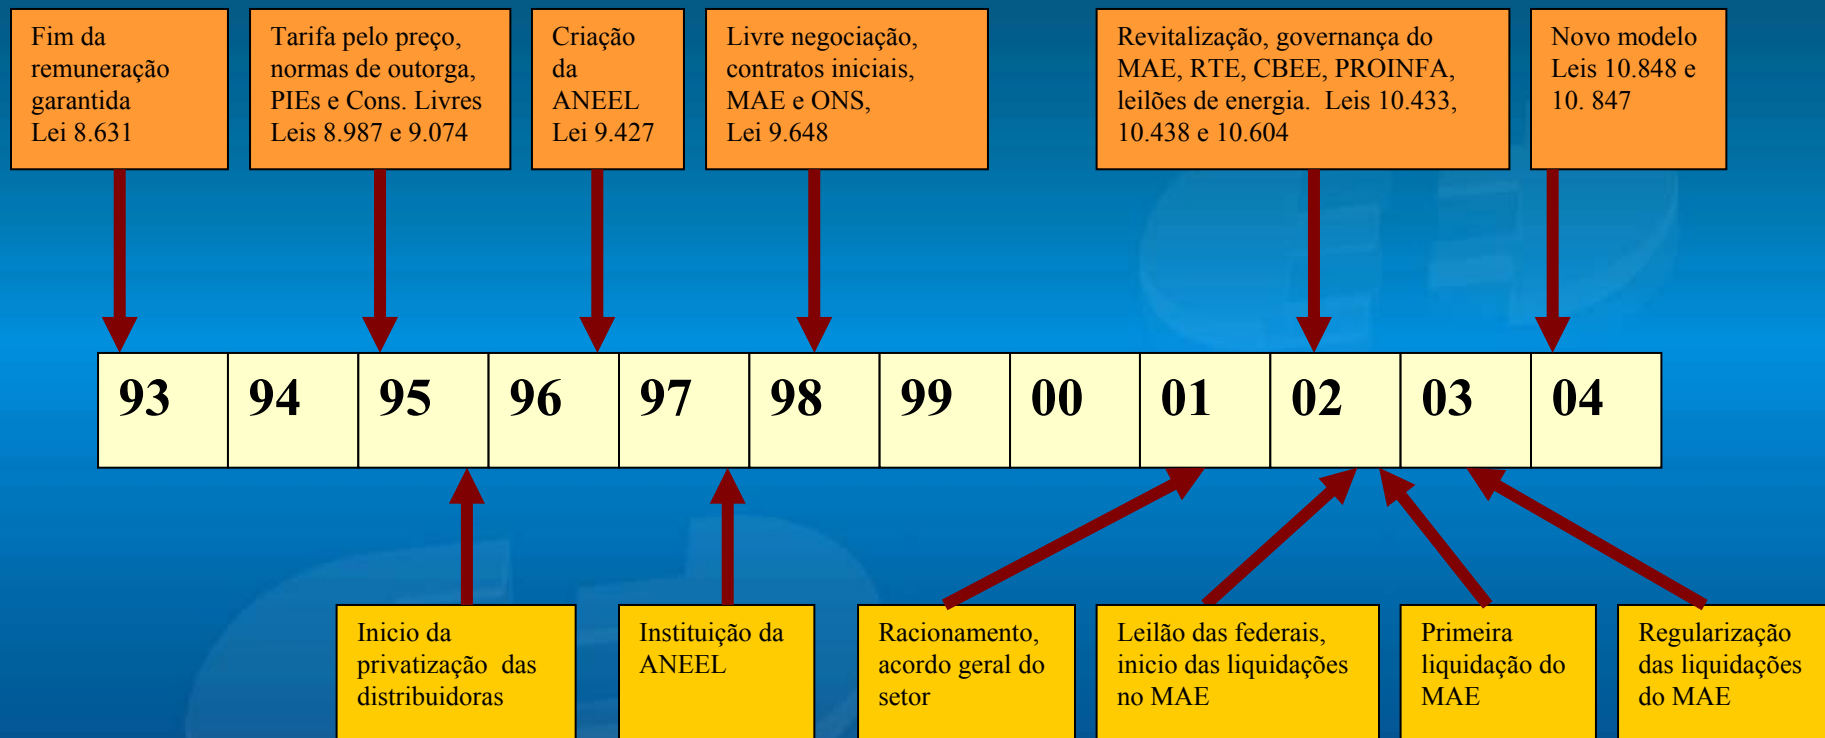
Fim da remuneração garantida Lei 8.631

Tarifa pelo preço, normas de outorga, PIEs e Cons. Livres Leis 8.987 e 9.074

Criação da ANEEL Lei 9.427

Livre negociação, contratos iniciais, MAE e ONS, Lei 9.648

Revitalização, governança do MAE, RTE, CBEE, PROINFA, leilões de energia. Leis 10.433, 10.438 e 10.604

Novo modelo Leis 10.848 e 10. 847

| 93 | 94 | 95 | 96 | 97 | 98 | 99 | 00 | 01 | 02 | 03 | 04 |
|---|---|---|---|---|---|---|---|---|---|---|---|

Inicio da privatização das distribuidoras

Instituição da ANEEL

Racionamento, acordo geral do setor

Leilão das federais, inicio das liquidações no MAE

Primeira liquidação do MAE

Regularização das liquidações do MAE